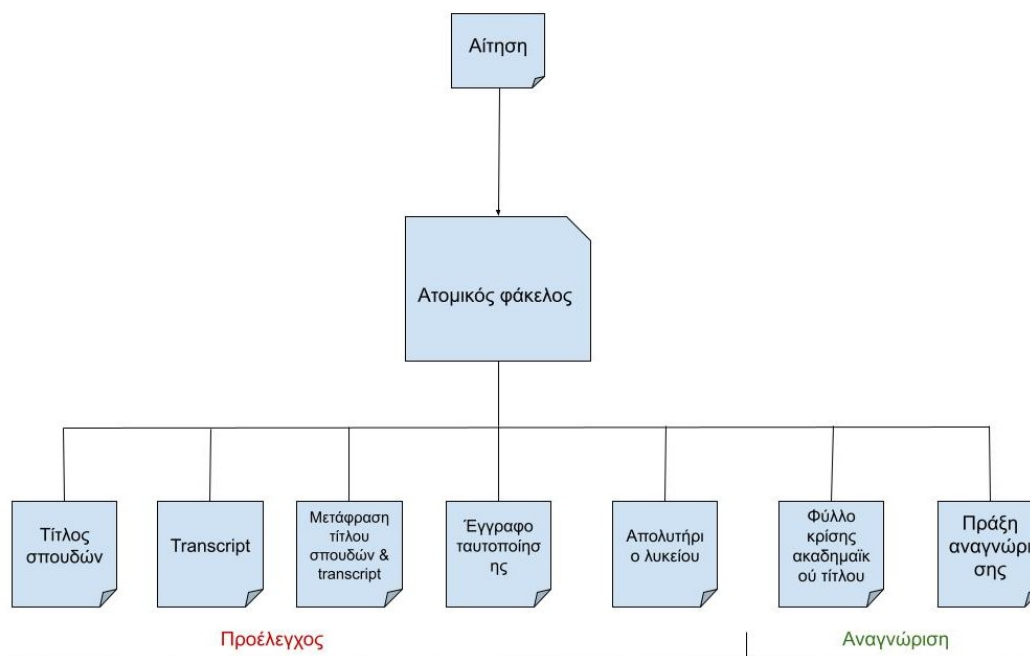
Αίτηση

Ατομικός φάκελος

Τίτλος σπουδών

Transcript

Μετάφραση τίτλου σπουδών & transcript

Έγγραφο ταυτοποίησης

Απολυτήριο λυκείου

Φύλλο κρίσης ακαδημαϊκού τίτλου

Πράξη αναγνώρι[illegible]σης

Προέλεγχος

Αναγνώριση